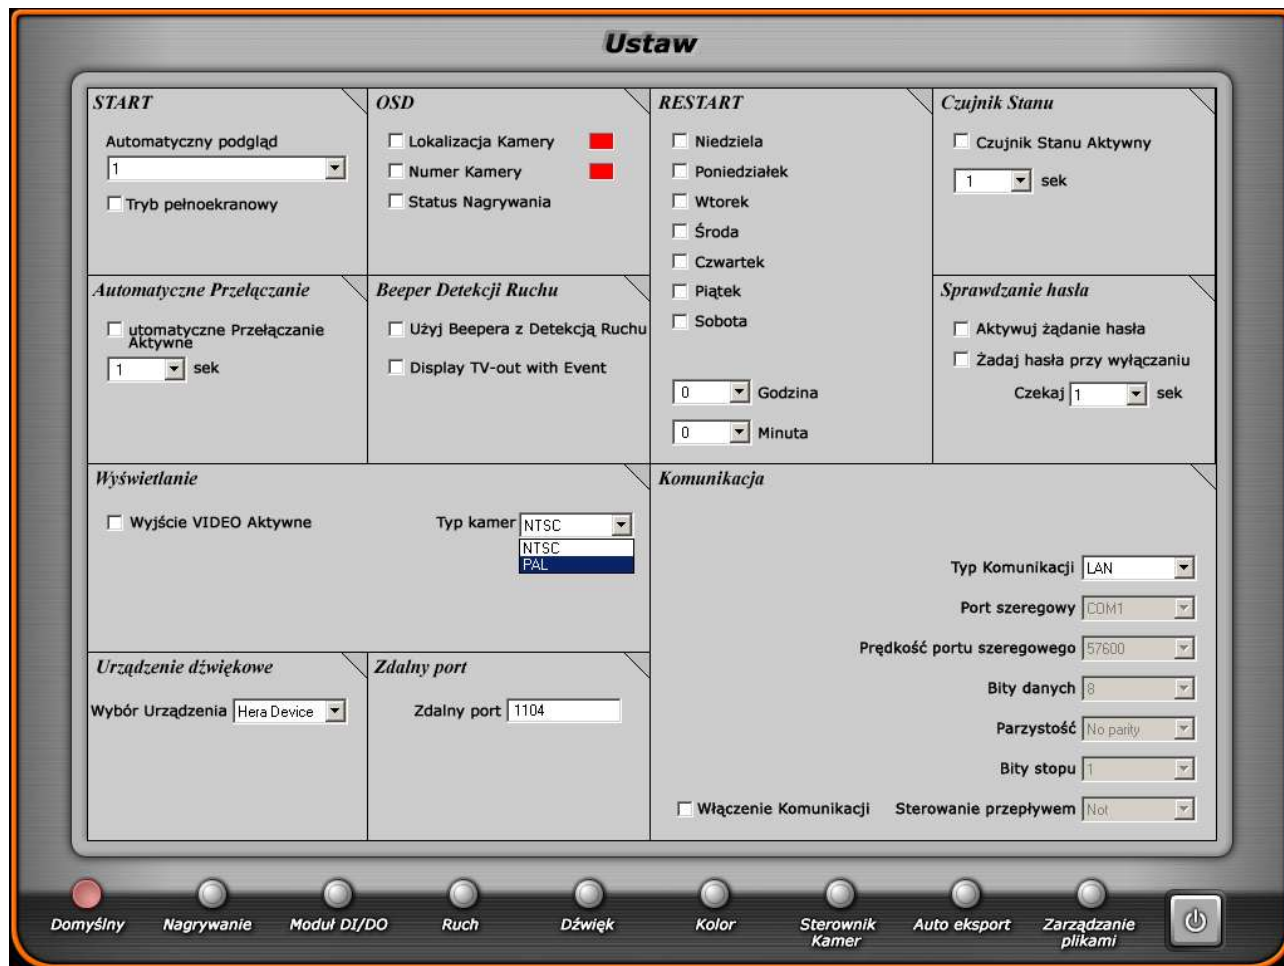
Ustaw

START
Automatyczny podgląd
1
Tryb pełnoekranowy

OSD
Lokalizacja Kamery
Numer Kamery
Status Nagrywania

RESTART
Niedziela
Poniedziałek
Wtorek
Środa
Czwartek
Piątek
Sobota
0 Godzina
0 Minuta

Czujnik Stanu
Czujnik Stanu Aktywny
1 sek

Automatyczne Przełączanie
utomatyczne Przełączanie Aktywne
1 sek

Beeper Detekcji Ruchu
Użyj Beepera z Detekcją Ruchu
Display TV-out with Event

Sprawdzanie hasła
Aktywuj żądanie hasła
Żadaj hasła przy wyłączaniu
Czekaj 1 sek

Wyświetlanie
Wyjście VIDEO Aktywne
Typ kamer NTSC
NTSC
PAL

Komunikacja
Typ Komunikacji LAN
Port szeregowy COM1
Prędkość portu szeregowego 57600
Bity danych 8
Parzystość No parity
Bity stopu 1
Włączenie Komunikacji
Sterowanie przepływem Not

Urządzenie dźwiękowe
Wybór Urządzenia Hera Device

Zdalny port
Zdalny port 1104

Domyślny
Nagrywanie
Moduł DI/DO
Ruch
Dźwięk
Kolor
Sterownik Kamer
Auto eksport
Zarządzanie plikami